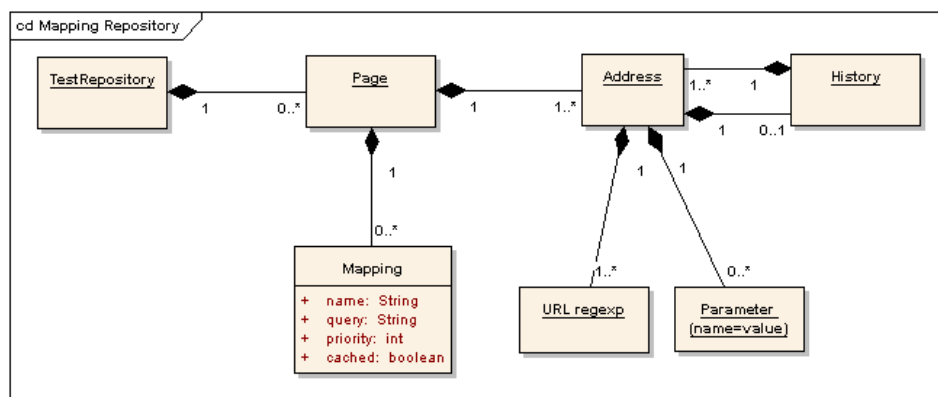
cd Mapping Repository

TestRepository

1

0..*

Page

1

1..*

Address

1..*

1

History

1

0..1

1

0..*

Mapping

+ name: String
+ query: String
+ priority: int
+ cached: boolean

1

1

1..*

0..*

URL regexp

Parameter (name=value)